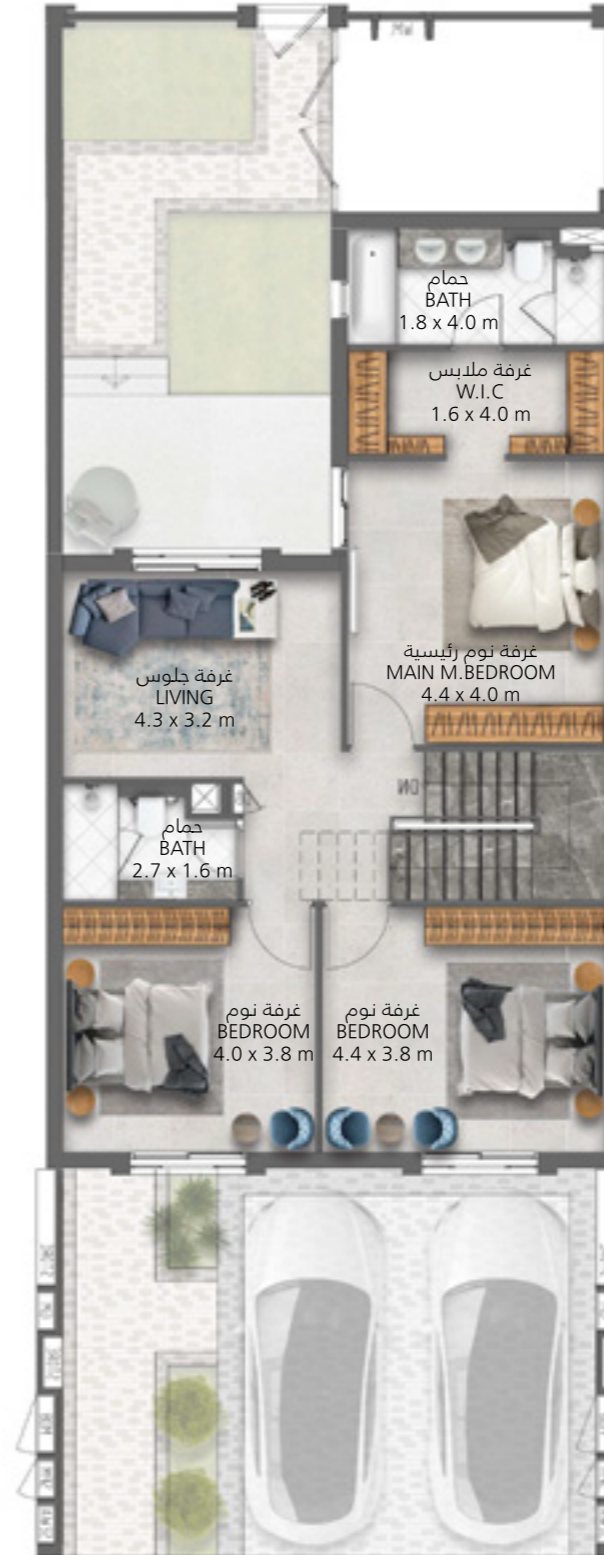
حمام
BATH
1.8 x 4.0 m

غرفة ملابس
W.I.C
1.6 x 4.0 m

غرفة نوم رئيسية
MAIN M.BEDROOM
4.4 x 4.0 m

غرفة جلوس
LIVING
4.3 x 3.2 m

UP

حمام
BATH
2.7 x 1.6 m

غرفة نوم
BEDROOM
4.0 x 3.8 m

غرفة نوم
BEDROOM
4.4 x 3.8 m